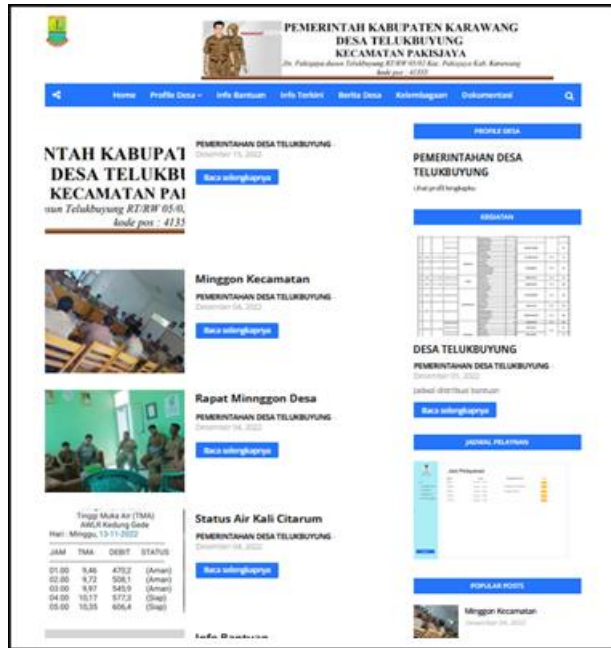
PEMERINTAH KABUPATEN KARAWANG
DESA TELUKBUYUNG
KECAMATAN PAKISJAYA
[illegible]
kode pos : 41355

Home Profile Desa Info Bantuan Info Terkini Berita Desa Kelembagaan Dokumentasi

NTAH KABUPAT
DESA TELUKBI
KECAMATAN PAI
sun Telukbuyung RT/RW 05/0,
kode pos : 4135

PEMERINTAHAN DESA TELUKBUYUNG
December 15, 2022
Baca selengkapnya

Minggon Kecamatan
PEMERINTAHAN DESA TELUKBUYUNG
December 04, 2022
Baca selengkapnya

Rapat Minnggon Desa
PEMERINTAHAN DESA TELUKBUYUNG
December 04, 2022
Baca selengkapnya

Tinggi Muka Air (TMA)
AWLR Kedung Gede
Hari : Minggu, 13-11-2022

| JAM | TMA | DEBIT | STATUS |
|---|---|---|---|
| 01.00 | 9,46 | 470,2 | (Aman) |
| 02.00 | 9,72 | 508,1 | (Aman) |
| 03.00 | 9,97 | 545,9 | (Aman) |
| 04.00 | 10,17 | 577,3 | (Siap) |
| 05.00 | 10,35 | 606,4 | (Siap) |

Status Air Kali Citarum
PEMERINTAHAN DESA TELUKBUYUNG
December 04, 2022
Baca selengkapnya

Info Bantuan

PROFILE DESA
PEMERINTAHAN DESA TELUKBUYUNG
Lihat profil lengkapku

KEGIATAN
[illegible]
DESA TELUKBUYUNG
PEMERINTAHAN DESA TELUKBUYUNG
December 01, 2022
Jadwal distribusi bantuan
Baca selengkapnya

JADWAL PELAYNAN
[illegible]

POPULAR POSTS
Minggon Kecamatan
December 04, 2022